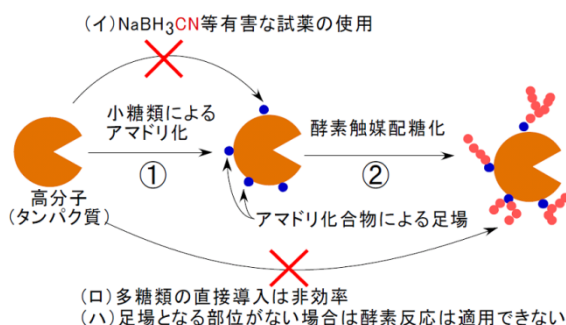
(イ) $NaBH_3CN$等有害な試薬の使用

小糖類による
アマドリ化

①

酵素触媒配糖化

②

高分子
(タンパク質)

アマドリ化合物による足場

(ロ) 多糖類の直接導入は非効率
(ハ) 足場となる部位がない場合は酵素反応は適用できない